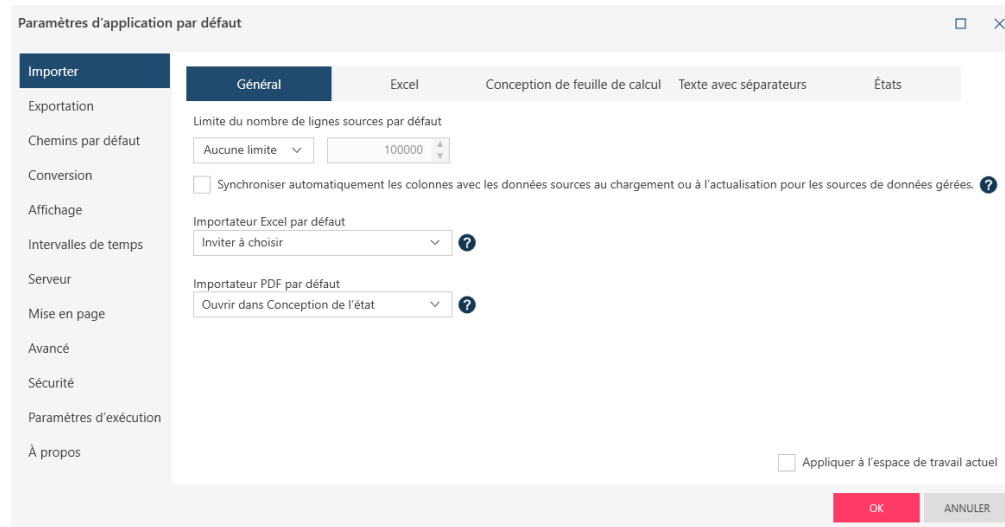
Paramètres d'application par défaut

Importer
Exportation
Chemins par défaut
Conversion
Affichage
Intervalles de temps
Serveur
Mise en page
Avancé
Sécurité
Paramètres d'exécution
À propos

Général | Excel | Conception de feuille de calcul | Texte avec séparateurs | États

Limite du nombre de lignes sources par défaut
Aucune limite
100000

Synchroniser automatiquement les colonnes avec les données sources au chargement ou à l'actualisation pour les sources de données gérées.

Importateur Excel par défaut
Inviter à choisir

Importateur PDF par défaut
Ouvrir dans Conception de l'état

Appliquer à l'espace de travail actuel

OK
ANNULER